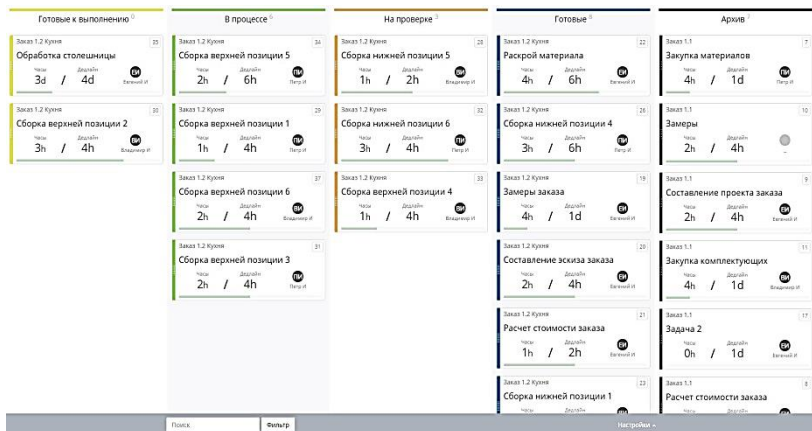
Готовые к выполнению 6

Заказ 1.2 Кухня 25
Обработка столешницы
Часы 3d / Дедлайн 4d
ЕИ Евгений И

Заказ 1.2 Кухня 30
Сборка верхней позиции 2
Часы 3h / Дедлайн 4h
ВИ Владимир И

В процессе 5

Заказ 1.2 Кухня 34
Сборка верхней позиции 5
Часы 2h / Дедлайн 6h
ПИ Петр И

Заказ 1.2 Кухня 29
Сборка верхней позиции 1
Часы 1h / Дедлайн 4h
ПИ Петр И

Заказ 1.2 Кухня 37
Сборка верхней позиции 6
Часы 2h / Дедлайн 4h
ВИ Владимир И

Заказ 1.2 Кухня 31
Сборка верхней позиции 3
Часы 2h / Дедлайн 4h
ПИ Петр И

На проверке 3

Заказ 1.2 Кухня 28
Сборка нижней позиции 5
Часы 1h / Дедлайн 2h
ПИ Петр И

Заказ 1.2 Кухня 32
Сборка нижней позиции 6
Часы 3h / Дедлайн 4h
ВИ Владимир И

Заказ 1.2 Кухня 33
Сборка верхней позиции 4
Часы 1h / Дедлайн 4h
ВИ Владимир И

Готовые 8

Заказ 1.2 Кухня 22
Раскрой материала
Часы 4h / Дедлайн 6h
ЕИ Евгений И

Заказ 1.2 Кухня 26
Сборка нижней позиции 4
Часы 3h / Дедлайн 6h
ПИ Петр И

Заказ 1.2 Кухня 19
Замеры заказа
Часы 4h / Дедлайн 1d
ЕИ Евгений И

Заказ 1.2 Кухня 20
Составление эскиза заказа
Часы 2h / Дедлайн 4h
ЕИ Евгений И

Заказ 1.2 Кухня 21
Расчет стоимости заказа
Часы 1h / Дедлайн 2h
ЕИ Евгений И

Заказ 1.2 Кухня 23
Сборка нижней позиции 1
Часы / Дедлайн

Архив 7

Заказ 1.1 7
Закупка материалов
Часы 4h / Дедлайн 1d
ПИ Петр И

Заказ 1.1 10
Замеры
Часы 2h / Дедлайн 4h

Заказ 1.1 9
Составление проекта заказа
Часы 2h / Дедлайн 4h
ЕИ Евгений И

Заказ 1.1 11
Закупка комплектующих
Часы 4h / Дедлайн 1d
ВИ Владимир И

Заказ 1.1 17
Задача 2
Часы 0h / Дедлайн 1d
ЕИ Евгений И

Заказ 1.1 8
Расчет стоимости заказа

Поиск Фильтр Настройки